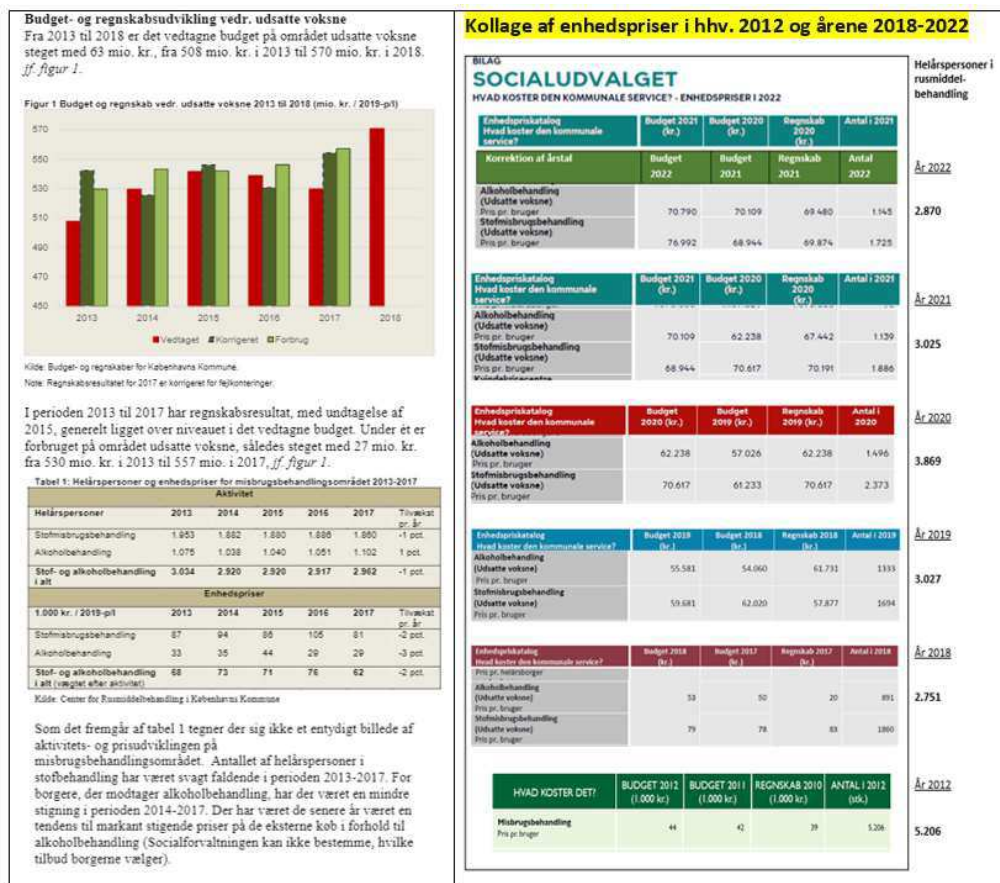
**Budget- og regnskabsudvikling vedr. udsatte voksne**
Fra 2013 til 2018 er det vedtagne budget på området udsatte voksne steget med 63 mio. kr., fra 508 mio. kr. i 2013 til 570 mio. kr. i 2018. *jf. figur 1.*

Figur 1 Budget og regnskab vedr. udsatte voksne 2013 til 2018 (mio. kr. / 2019-p/l)

570
550
530
510
490
470
450
2013 2014 2015 2016 2017 2018
Vedtaget Korrigeret Forbrug

Kilde: Budget- og regnskaber for Københavns Kommune.
Note: Regnskabsresultatet for 2017 er korrigeret for fejlkonteringer.

I perioden 2013 til 2017 har regnskabsresultat, med undtagelse af 2015, generelt ligget over niveauet i det vedtagne budget. Under ét er forbruget på området udsatte voksne, således steget med 27 mio. kr. fra 530 mio. kr. i 2013 til 557 mio. i 2017, *jf. figur 1.*

Tabel 1: Helårspersoner og enhedspriser for misbrugsbehandlingsområdet 2013-2017

| Aktivitet | | | | | | |
|---|---|---|---|---|---|---|
| Helårspersoner | 2013 | 2014 | 2015 | 2016 | 2017 | Tilvækst pr. år |
| Stofmisbrugsbehandling | 1.953 | 1.882 | 1.880 | 1.866 | 1.860 | -1 pct. |
| Alkoholbehandling | 1.075 | 1.038 | 1.040 | 1.051 | 1.102 | 1 pct. |
| Stof- og alkoholbehandling i alt | 3.034 | 2.920 | 2.920 | 2.917 | 2.962 | -1 pct. |
| **Enhedspriser** | | | | | | |
| 1.000 kr. / 2019-p/l | 2013 | 2014 | 2015 | 2016 | 2017 | Tilvækst pr. år |
| Stofmisbrugsbehandling | 87 | 94 | 86 | 105 | 81 | -2 pct. |
| Alkoholbehandling | 33 | 35 | 44 | 29 | 29 | -3 pct. |
| Stof- og alkoholbehandling i alt (vægtet efter aktivitet) | 68 | 73 | 71 | 76 | 62 | -2 pct. |

Kilde: Center for Rusmiddelbehandling i Københavns Kommune

Som det fremgår af tabel 1 tegner der sig ikke et entydigt billede af aktivitets- og prisudviklingen på misbrugsbehandlingsområdet. Antallet af helårspersoner i stofbehandling har været svagt faldende i perioden 2013-2017. For borgere, der modtager alkoholbehandling, har der været en mindre stigning i perioden 2014-2017. Der har været de senere år været en tendens til markant stigende priser på de eksterne køb i forhold til alkoholbehandling (Socialforvaltningen kan ikke bestemme, hvilke tilbud borgerne vælger).

**Kollage af enhedspriser i hhv. 2012 og årene 2018-2022**

BILAG
SOCIALUDVALGET
HVAD KOSTER DEN KOMMUNALE SERVICE? - ENHEDSPRISER I 2022

Helårspersoner i rusmiddelbehandling

| Enhedspriskatalog Hvad koster den kommunale service? | Budget 2021 (kr.) | Budget 2020 (kr.) | Regnskab 2020 (kr.) | Antal i 2021 |
|---|---|---|---|---|
| Korrektion af årstal | Budget 2022 | Budget 2021 | Regnskab 2021 | Antal 2022 |
| Alkoholbehandling (Udsatte voksne) Pris pr. bruger | 70.790 | 70.109 | 69.480 | 1.145 |
| Stofmisbrugsbehandling (Udsatte voksne) Pris pr. bruger | 76.992 | 68.944 | 69.874 | 1.725 |

År 2022
2.870

| Enhedspriskatalog Hvad koster den kommunale service? | Budget 2021 (kr.) | Budget 2020 (kr.) | Regnskab 2020 (kr.) | Antal i 2021 |
|---|---|---|---|---|
| Alkoholbehandling (Udsatte voksne) Pris pr. bruger | 70.109 | 62.238 | 67.442 | 1.139 |
| Stofmisbrugsbehandling (Udsatte voksne) Pris pr. bruger | 68.944 | 70.617 | 70.191 | 1.886 |

Kvindekrisecentre

År 2021
3.025

| Enhedspriskatalog Hvad koster den kommunale service? | Budget 2020 (kr.) | Budget 2019 (kr.) | Regnskab 2019 (kr.) | Antal i 2020 |
|---|---|---|---|---|
| Alkoholbehandling (Udsatte voksne) Pris pr. bruger | 62.238 | 57.026 | 62.238 | 1.496 |
| Stofmisbrugsbehandling (Udsatte voksne) Pris pr. bruger | 70.617 | 61.233 | 70.617 | 2.373 |

År 2020
3.869

| Enhedspriskatalog Hvad koster den kommunale service? | Budget 2019 (kr.) | Budget 2018 (kr.) | Regnskab 2018 (kr.) | Antal i 2019 |
|---|---|---|---|---|
| Alkoholbehandling (Udsatte voksne) Pris pr. bruger | 55.581 | 54.060 | 61.731 | 1333 |
| Stofmisbrugsbehandling (Udsatte voksne) Pris pr. bruger | 59.681 | 62.020 | 57.877 | 1694 |

År 2019
3.027

| Enhedspriskatalog Hvad koster den kommunale service? | Budget 2018 (kr.) | Budget 2017 (kr.) | Regnskab 2017 (kr.) | Antal i 2018 |
|---|---|---|---|---|
| Pris pr. helårsborger | | | | |
| Alkoholbehandling (Udsatte voksne) Pris pr. bruger | 53 | 50 | 20 | 891 |
| Stofmisbrugsbehandling (Udsatte voksne) Pris pr. bruger | 79 | 78 | 83 | 1860 |

År 2018
2.751

| HVAD KOSTER DET? | BUDGET 2012 (1.000 kr.) | BUDGET 2011 (1.000 kr.) | REGNSKAB 2010 (1.000 kr.) | ANTAL I 2012 (stk.) |
|---|---|---|---|---|
| Misbrugsbehandling Pris pr. bruger | 44 | 42 | 39 | 5.206 |

År 2012
5.206